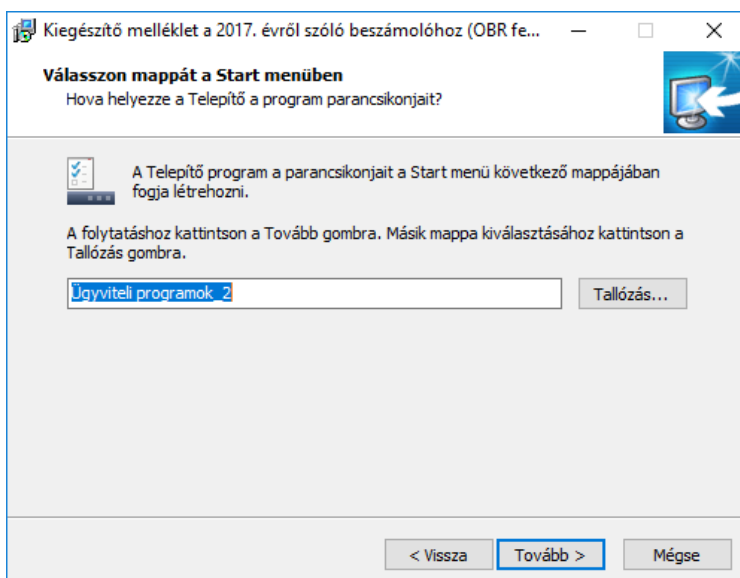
Kiegészítő melléklet a 2017. évről szóló beszámolóhoz (OBR fe...

Válasszon mappát a Start menüben
Hova helyezze a Telepítő a program parancsikonjait?

A Telepítő program a parancsikonjait a Start menü következő mappájában fogja létrehozni.

A folytatáshoz kattintson a Tovább gombra. Másik mappa kiválasztásához kattintson a Tallózás gombra.

Ügyviteli programok_2

Tallózás...

< Vissza

Tovább >

Mégse